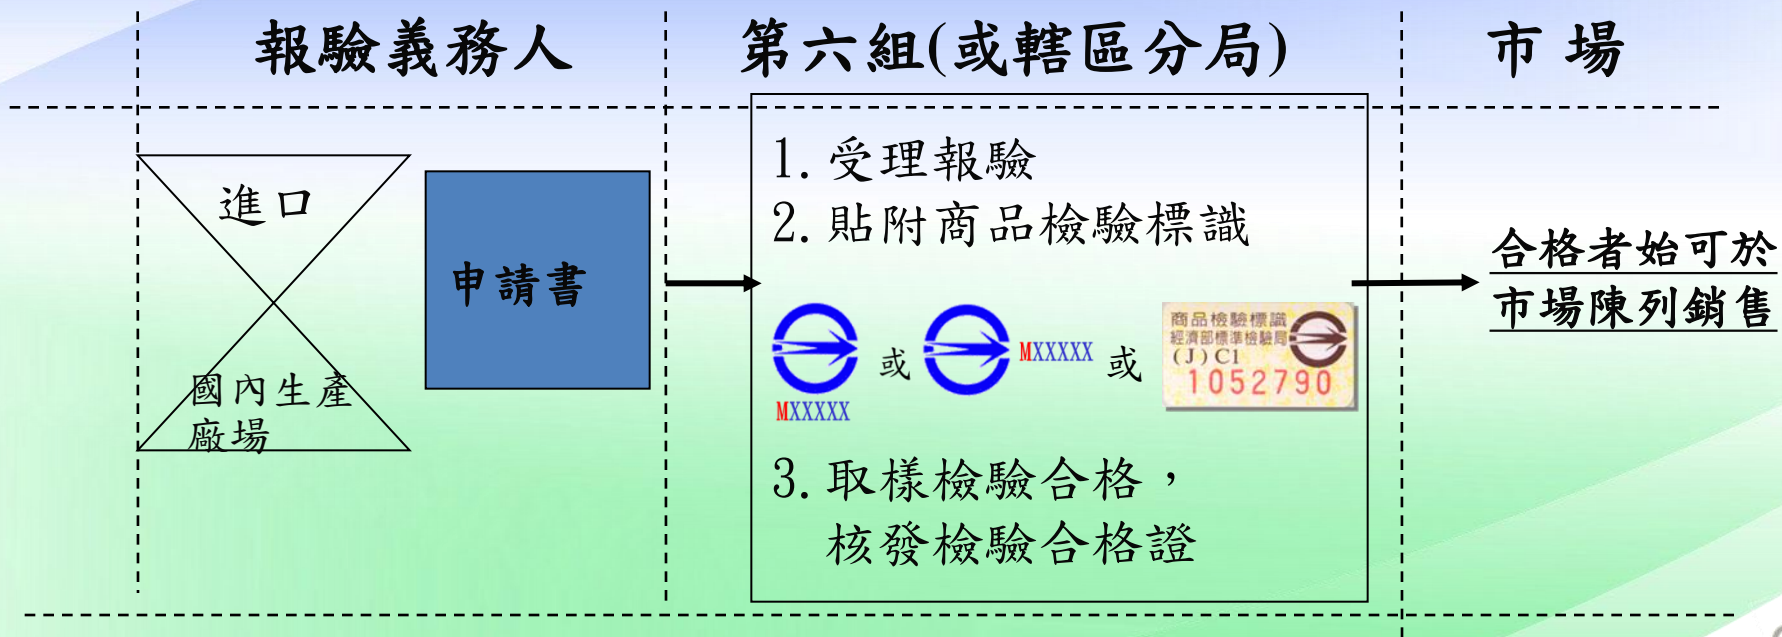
報驗義務人

第六組(或轄區分局)

市 場

進口

國內生產廠場

申請書

1. 受理報驗
2. 貼附商品檢驗標識

MXXXXX 或 MXXXXX 或

商品檢驗標識
經濟部標準檢驗局
(J)CI
1052790

3. 取樣檢驗合格，
核發檢驗合格證

合格者始可於市場陳列銷售